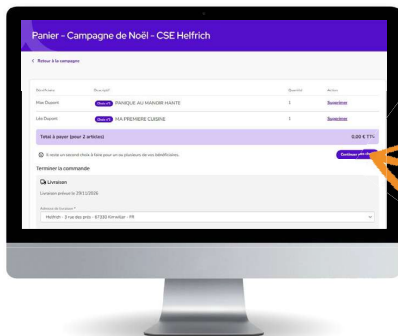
Panier - Campagne de Noël - CSE Helfrich

< Retour à la campagne

| Bénéficiaire | Article | Quantité | Action |
|---|---|---|---|
| Max Dupont | Choix n°1 PANIQUE AU MANOIR HANTE | 1 | Supprimer |
| Léa Dupont | Choix n°1 MA PREMIERE CUISINE | 1 | Supprimer |

Total à payer (pour 2 articles) 0,00 € TTC

Il reste un second choix à faire pour un ou plusieurs de vos bénéficiaires. Continuer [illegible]

Terminer la commande

Livraison

Livraison prévue le 20/11/2026

Adresse de livraison *

Helfrich - 3 rue des prés - 67300 Kimetter - FR